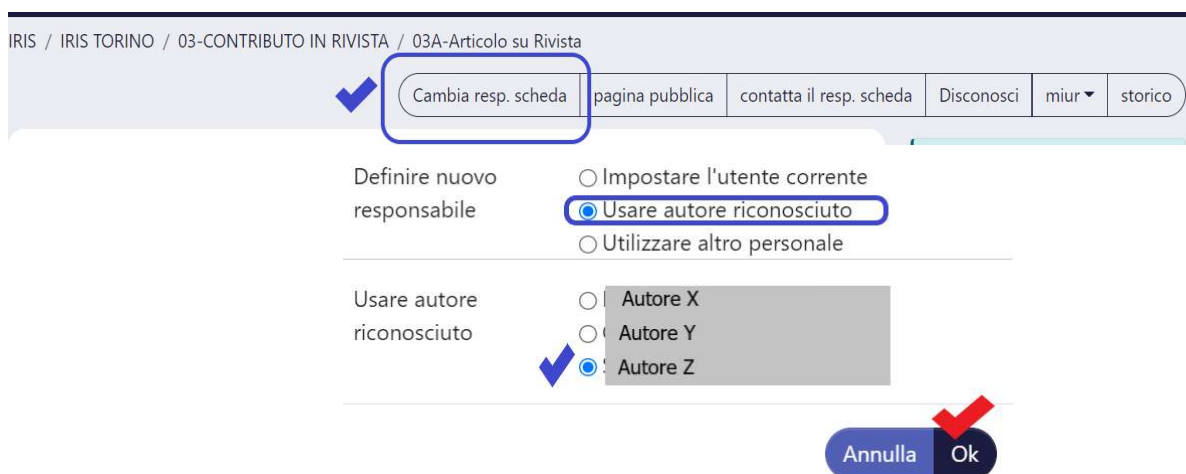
IRIS / IRIS TORINO / 03-CONTRIBUTO IN RIVISTA / 03A-Articolo su Rivista

Cambia resp. scheda | pagina pubblica | contatta il resp. scheda | Disconosci | miur ▾ | storico

Definire nuovo responsabile

○ Impostare l'utente corrente
◉ Usare autore riconosciuto
○ Utilizzare altro personale

Usare autore riconosciuto

○ Autore X
○ Autore Y
◉ Autore Z

Annulla Ok